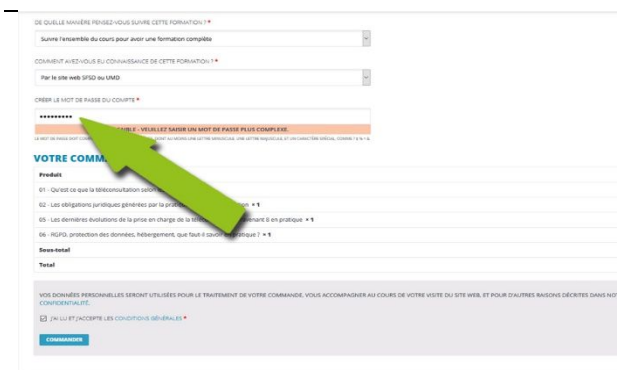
DE QUELLE MANIÈRE PENSEZ-VOUS SUIVRE CETTE FORMATION ? *

Suivre l'ensemble du cours pour avoir une formation complète

COMMENT AVEZ-VOUS EU CONNAISSANCE DE CETTE FORMATION ? *

Par le site web SFSD ou UMD

CRÉER LE MOT DE PASSE DU COMPTE *

••••••••••

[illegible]UBLE - VEUILLEZ SAISIR UN MOT DE PASSE PLUS COMPLEXE.

LE MOT DE PASSE DOIT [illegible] AU MOINS UNE LETTRE MINUSCULE, UNE LETTRE MAJUSCULE, ET UN CARACTÈRE SPÉCIAL COMME ! # % & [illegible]

VOTRE COMMA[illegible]

Produit

01 - Qu'est ce que la téléconsultation selon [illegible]

02 - Les obligations juridiques générées par la prati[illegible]on × 1

05 - Les dernières évolutions de la prise en charge de la télé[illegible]nnant-il en pratique × 1

06 - RGPD, protection des données, hébergement, que faut-il savoir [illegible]atique ? × 1

Sous-total

Total

VOS DONNÉES PERSONNELLES SERONT UTILISÉES POUR LE TRAITEMENT DE VOTRE COMMANDE, VOUS ACCOMPAGNER AU COURS DE VOTRE VISITE DU SITE WEB, ET POUR D'AUTRES RAISONS DÉCRITES DANS NO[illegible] CONFIDENTIALITÉ.

J'AI LU ET J'ACCEPTE LES CONDITIONS GÉNÉRALES *

COMMANDER